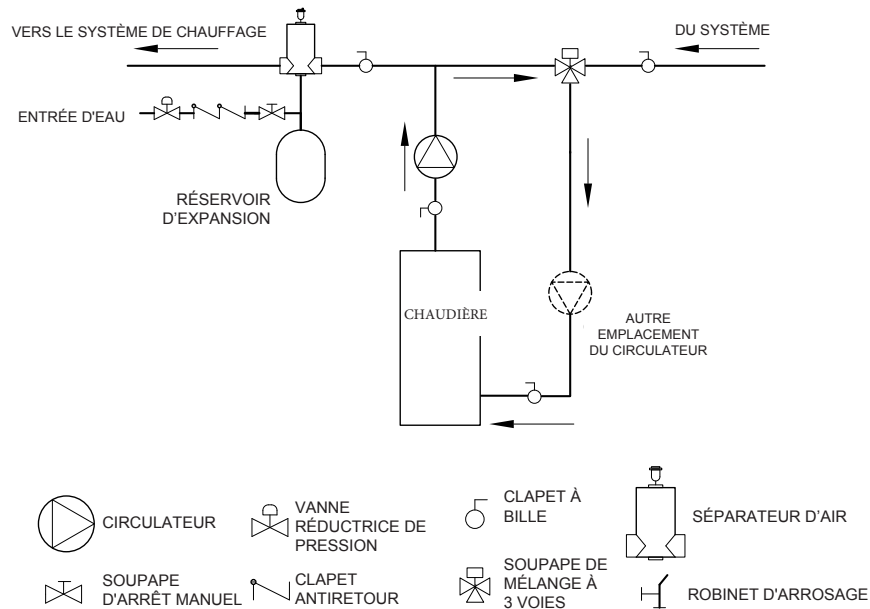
VERS LE SYSTÈME DE CHAUFFAGE

DU SYSTÈME

ENTRÉE D'EAU

RÉSERVOIR D'EXPANSION

CHAUDIÈRE

AUTRE EMPLACEMENT DU CIRCULATEUR

CIRCULATEUR

VANNE RÉDUCTRICE DE PRESSION

CLAPET À BILLE

SÉPARATEUR D'AIR

SOUPAPE D'ARRÊT MANUEL

CLAPET ANTIRETOUR

SOUPAPE DE MÉLANGE À 3 VOIES

ROBINET D'ARROSAGE